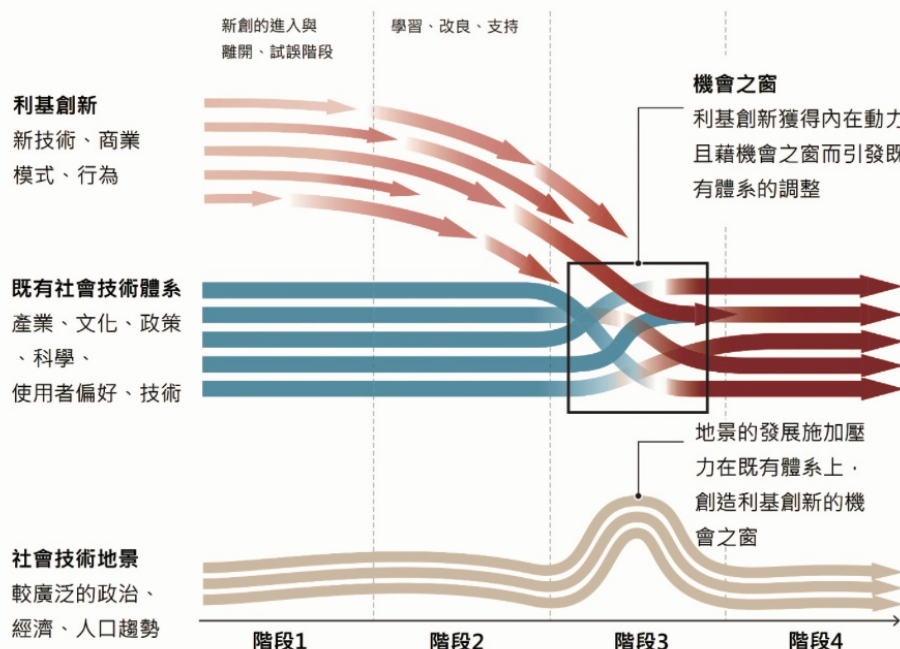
新創的進入與離開、試誤階段

學習、改良、支持

利基創新
新技術、商業模式、行為

機會之窗
利基創新獲得內在動力且藉機會之窗而引發既有體系的調整

既有社會技術體系
產業、文化、政策、科學、使用者偏好、技術

地景的發展施加壓力在既有體系上，創造利基創新的機會之窗

社會技術地景
較廣泛的政治、經濟、人口趨勢

階段1
階段2
階段3
階段4